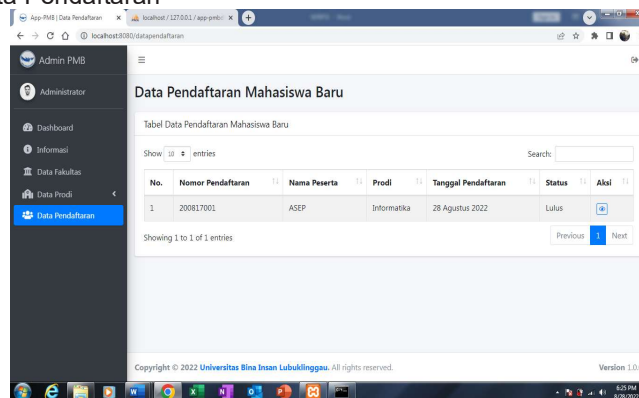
ta Pendaftaran

App-PMB | Data Pendaftaran
localhost / 127.0.0.1 / app-pmb
localhost:8080/datapendaftaran

Admin PMB

Administrator

Dashboard
Informasi
Data Fakultas
Data Prodi
Data Pendaftaran

Data Pendaftaran Mahasiswa Baru

Tabel Data Pendaftaran Mahasiswa Baru

Show 10 entries

Search:

| No. | Nomor Pendaftaran | Nama Peserta | Prodi | Tanggal Pendaftaran | Status | Aksi |
|---|---|---|---|---|---|---|
| 1 | 200817001 | ASEP | Informatika | 28 Agustus 2022 | Lulus | |

Showing 1 to 1 of 1 entries

Previous 1 Next

Copyright © 2022 Universitas Bina Insan Lubuklinggau. All rights reserved.

Version 1.0

6:25 PM
8/28/2022